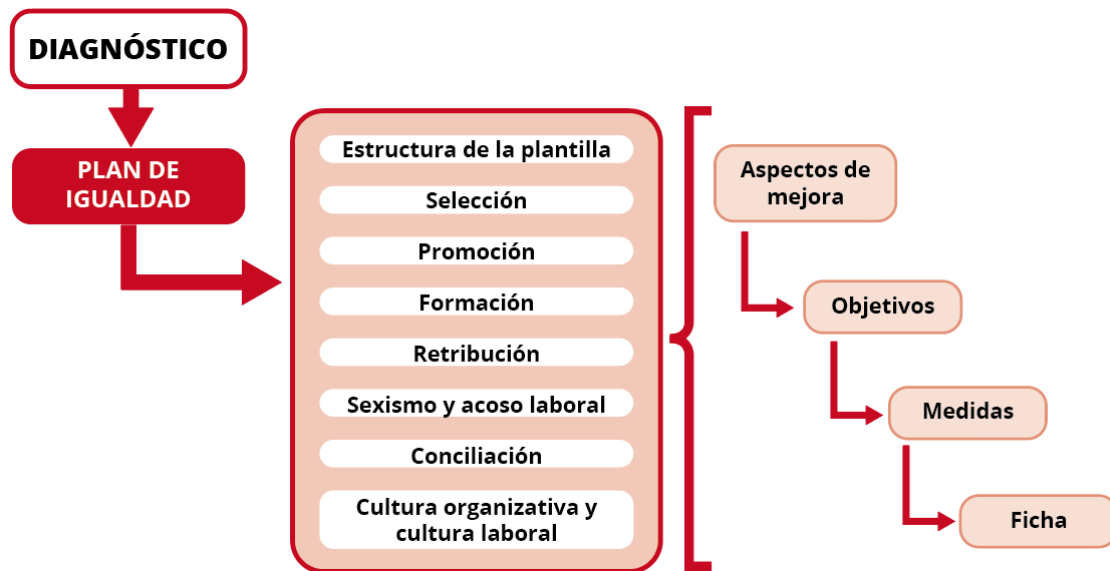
DIAGNÓSTICO

PLAN DE IGUALDAD

Estructura de la plantilla

Selección

Promoción

Formación

Retribución

Sexismo y acoso laboral

Conciliación

Cultura organizativa y cultura laboral

Aspectos de mejora

Objetivos

Medidas

Ficha